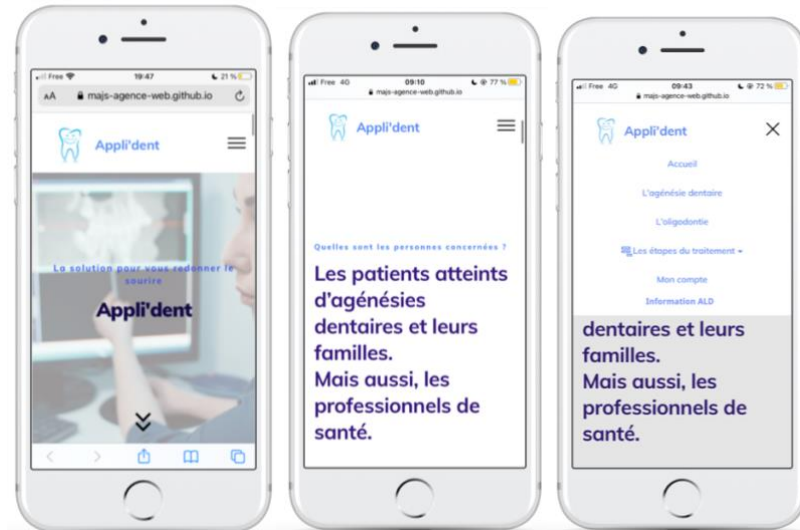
Free 19:47 21 %
AA majs-agence-web.github.io

Appli'dent

La solution pour vous redonner le sourire

Appli'dent

Free 4G 09:10 77 %
majs-agence-web.github.io

Appli'dent

Quelles sont les personnes concernées ?

Les patients atteints d'agénésies dentaires et leurs familles.
Mais aussi, les professionnels de santé.

Free 4G 09:43 72 %
majs-agence-web.github.io

Appli'dent

Accueil

L'agénésie dentaire

L'oligodontie

Les étapes du traitement

Mon compte

Information ALD

dentaires et leurs familles.
Mais aussi, les professionnels de santé.